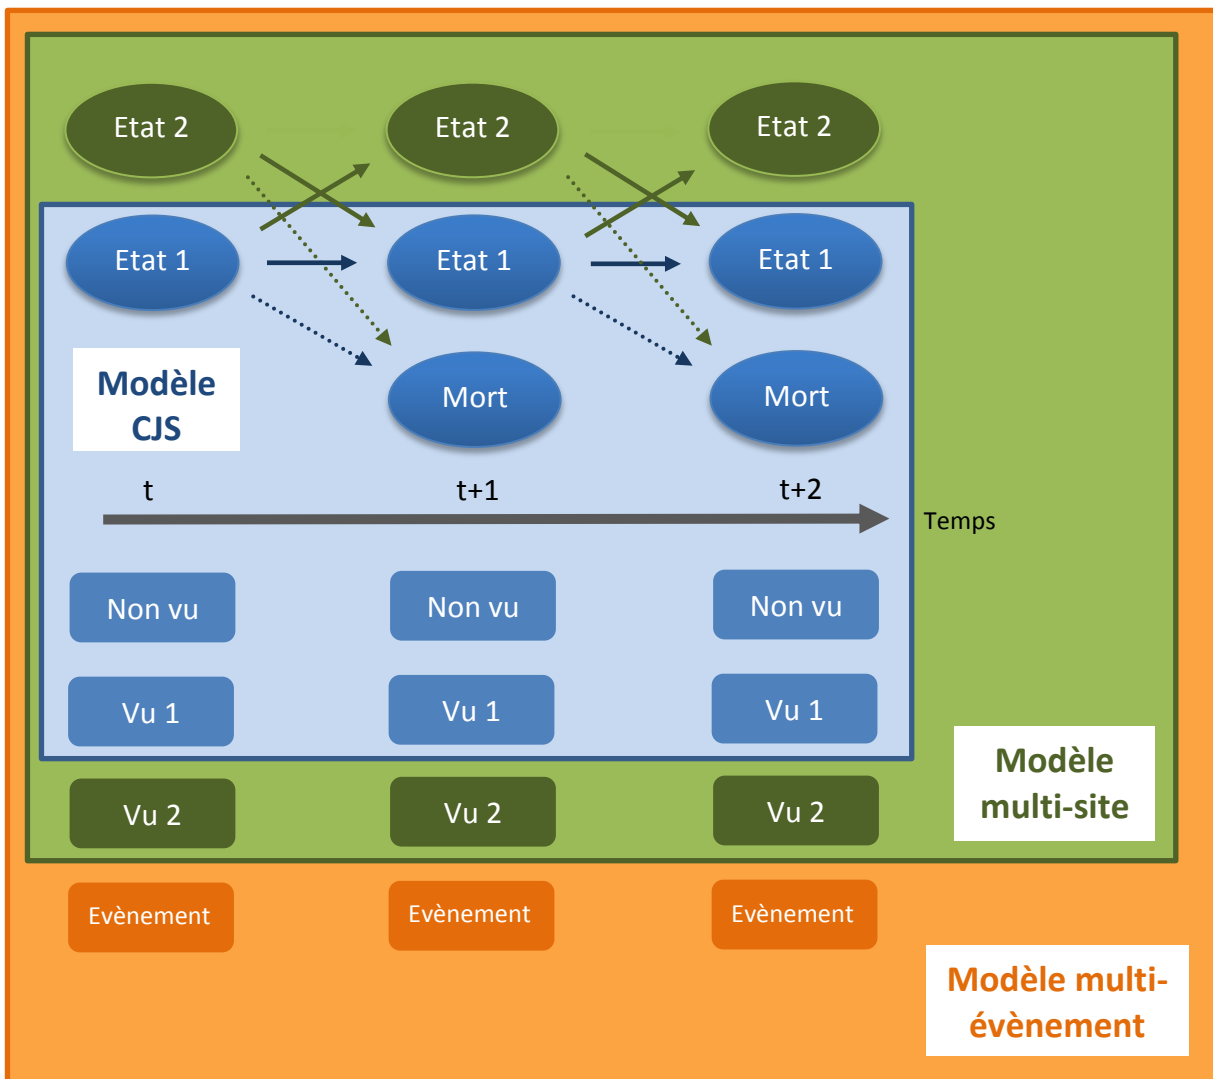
Etat 2
Etat 2
Etat 2
Etat 1
Etat 1
Etat 1
Modèle CJS
Mort
Mort
t
t+1
t+2
Temps
Non vu
Non vu
Non vu
Vu 1
Vu 1
Vu 1
Vu 2
Vu 2
Vu 2
Modèle multi-site
Evènement
Evènement
Evènement
Modèle multi-évènement